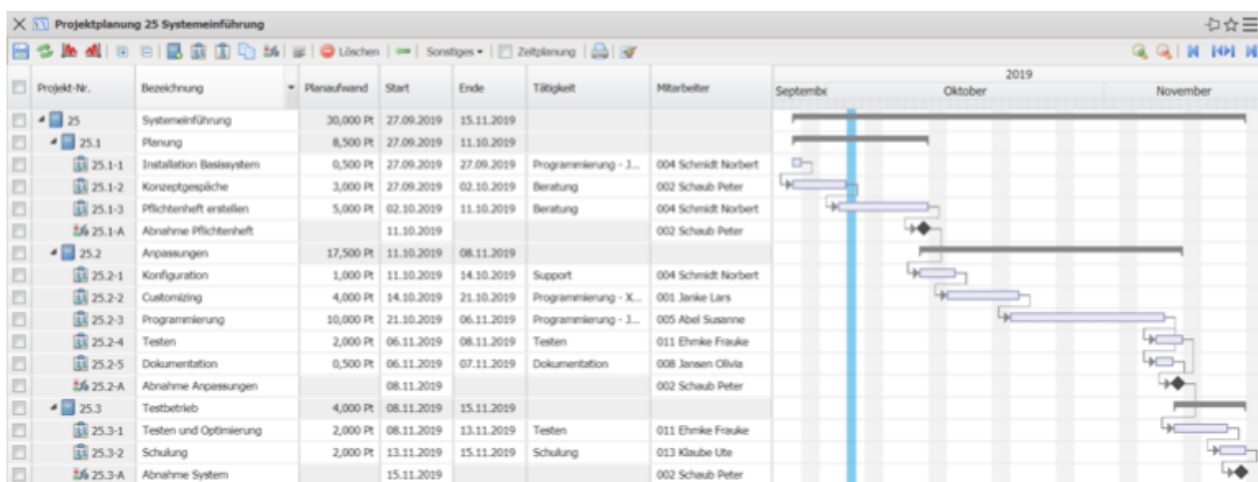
Projektplanung 25 Systemeinführung

Löschen | Sonstiges | Zeitplanung

2019
Septembe | Oktober | November

| Projekt-Nr. | Bezeichnung | Planaufwand | Start | Ende | Tätigkeit | Mitarbeiter |
|---|---|---|---|---|---|---|
| 25 | Systemeinführung | 30,000 Pt | 27.09.2019 | 15.11.2019 | | |
| 25.1 | Planung | 8,500 Pt | 27.09.2019 | 11.10.2019 | | |
| 25.1-1 | Installation Basissystem | 0,500 Pt | 27.09.2019 | 27.09.2019 | Programmierung - J... | 004 Schmidt Norbert |
| 25.1-2 | Konzeptgespäche | 3,000 Pt | 27.09.2019 | 02.10.2019 | Beratung | 002 Schaub Peter |
| 25.1-3 | Pflichtenheft erstellen | 5,000 Pt | 02.10.2019 | 11.10.2019 | Beratung | 004 Schmidt Norbert |
| 25.1-A | Abnahme Pflichtenheft | | 11.10.2019 | | | 002 Schaub Peter |
| 25.2 | Anpassungen | 17,500 Pt | 11.10.2019 | 08.11.2019 | | |
| 25.2-1 | Konfiguration | 1,000 Pt | 11.10.2019 | 14.10.2019 | Support | 004 Schmidt Norbert |
| 25.2-2 | Customizing | 4,000 Pt | 14.10.2019 | 21.10.2019 | Programmierung - X... | 001 Janke Lars |
| 25.2-3 | Programmierung | 10,000 Pt | 21.10.2019 | 06.11.2019 | Programmierung - J... | 005 Abel Susanne |
| 25.2-4 | Testen | 2,000 Pt | 06.11.2019 | 08.11.2019 | Testen | 011 Ehmke Frauke |
| 25.2-5 | Dokumentation | 0,500 Pt | 06.11.2019 | 07.11.2019 | Dokumentation | 008 Jansen Olivia |
| 25.2-A | Abnahme Anpassungen | | 08.11.2019 | | | 002 Schaub Peter |
| 25.3 | Testbetrieb | 4,000 Pt | 08.11.2019 | 15.11.2019 | | |
| 25.3-1 | Testen und Optimierung | 2,000 Pt | 08.11.2019 | 13.11.2019 | Testen | 011 Ehmke Frauke |
| 25.3-2 | Schulung | 2,000 Pt | 13.11.2019 | 15.11.2019 | Schulung | 013 Klaube Ute |
| 25.3-A | Abnahme System | | 15.11.2019 | | | 002 Schaub Peter |